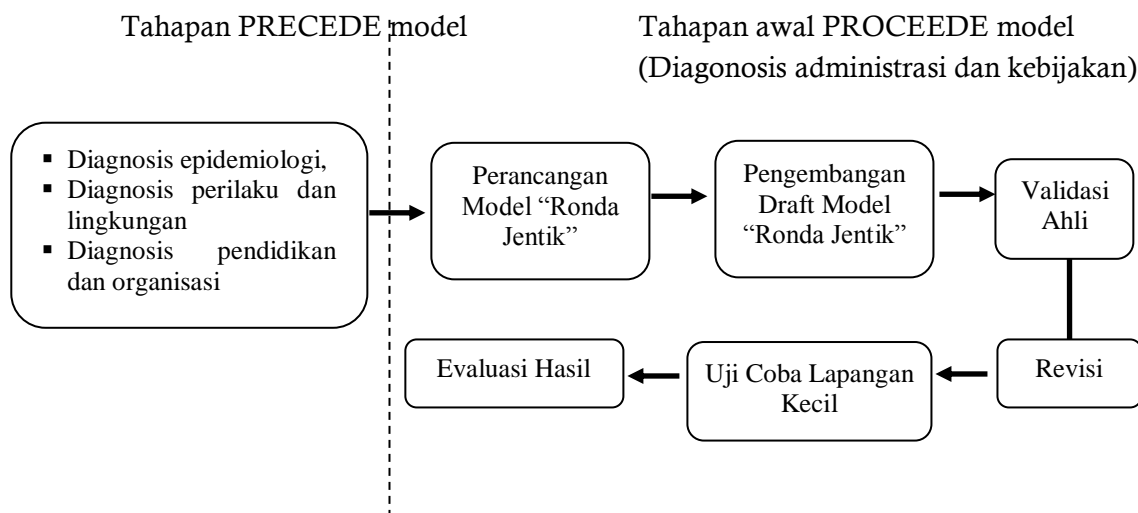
Tahapan PRECEDE model

Tahapan awal PROCEEDE model (Diagonosis administrasi dan kebijakan)

▪ Diagnosis epidemiologi,
▪ Diagnosis perilaku dan lingkungan
▪ Diagnosis pendidikan dan organisasi

Perancangan Model "Ronda Jentik"

Pengembangan Draft Model "Ronda Jentik"

Validasi Ahli

Revisi

Uji Coba Lapangan Kecil

Evaluasi Hasil